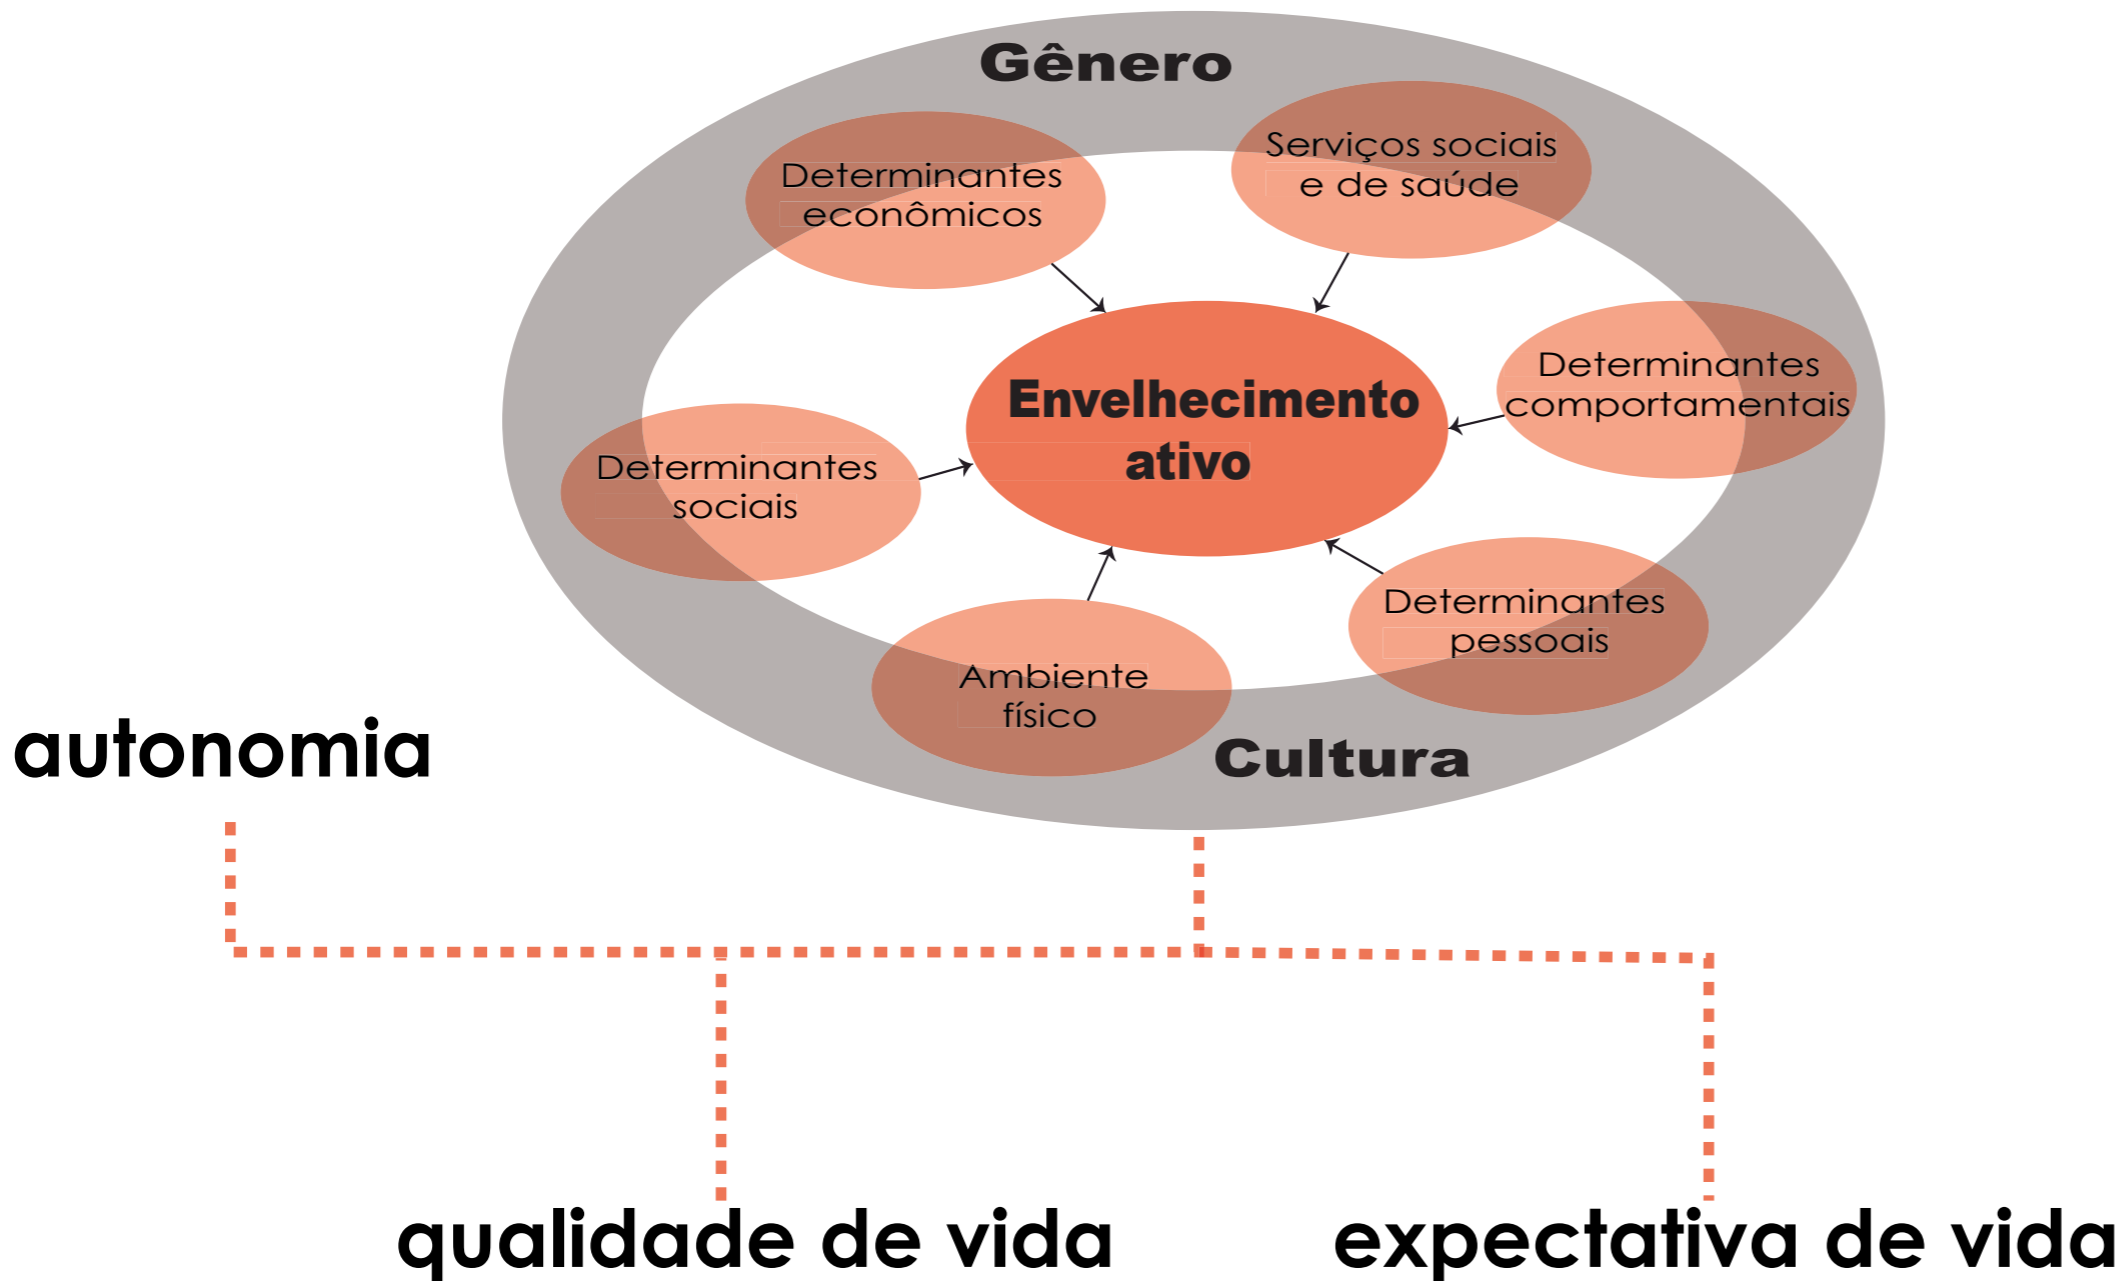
Gênero

Determinantes econômicos

Serviços sociais e de saúde

Envelhecimento ativo

Determinantes comportamentais

Determinantes sociais

Determinantes pessoais

Ambiente físico

Cultura

autonomia

qualidade de vida

expectativa de vida